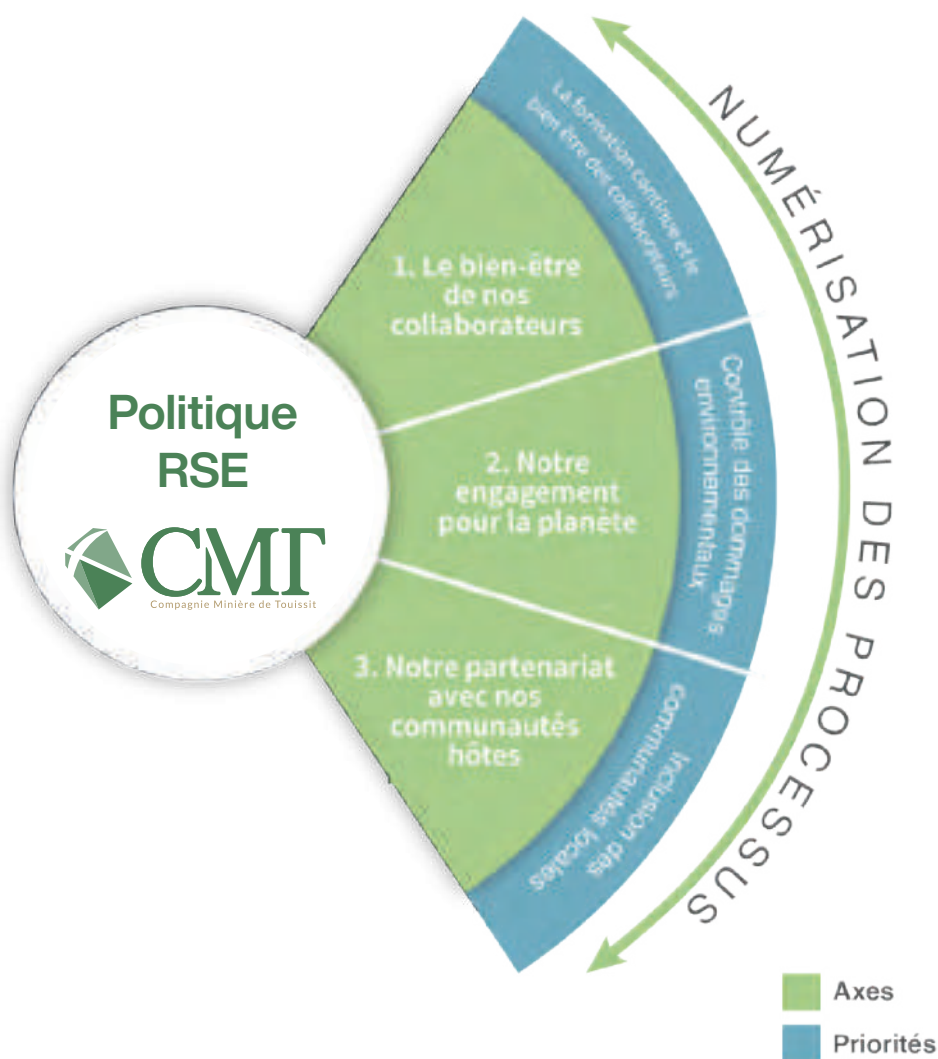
Politique RSE

CMT
Compagnie Minière de Touissit

1. Le bien-être de nos collaborateurs

2. Notre engagement pour la planète

3. Notre partenariat avec nos communautés hôtes

La formation continue et le bien être des collaborateurs

Contrôle des dommages environnementaux

Inclusion des communautés locales

NUMÉRISATION DES PROCESSUS

Axes

Priorités